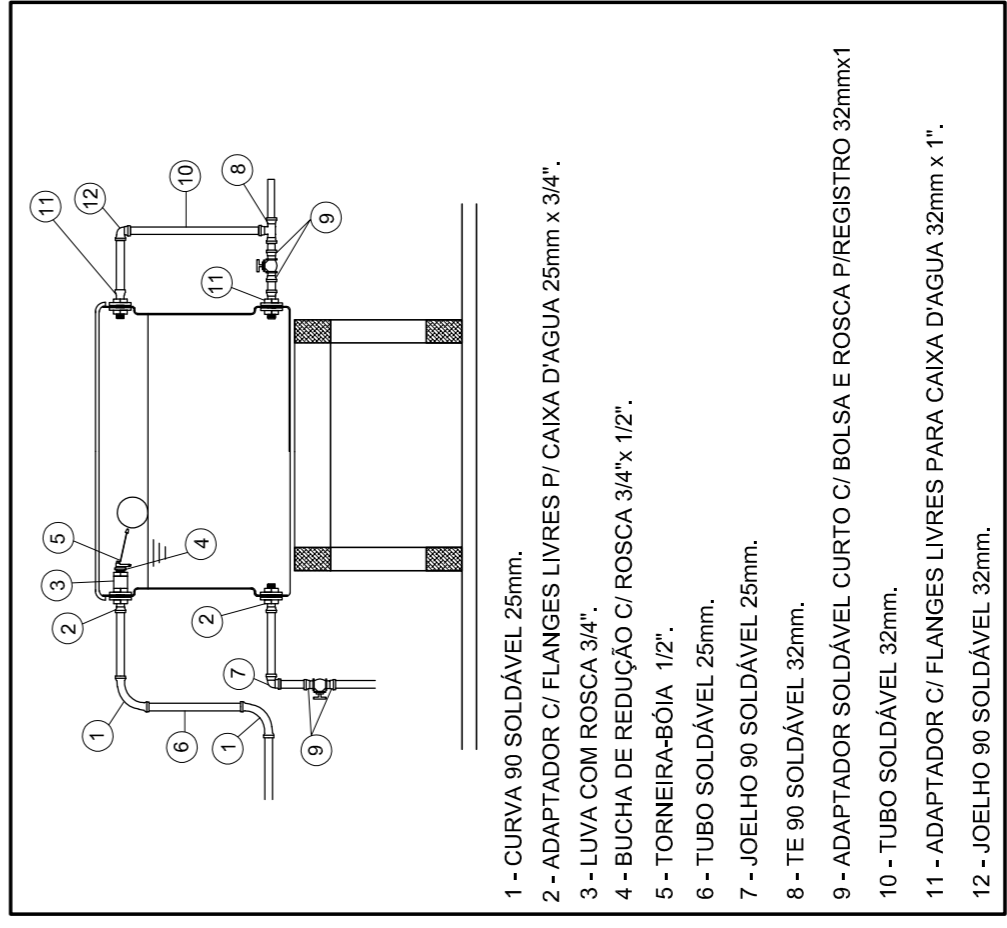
11
12
10
8
9
11
5
4
3
2
2
7
1
6
1
9

1 - CURVA 90 SOLDÁVEL 25mm.
2 - ADAPTADOR C/ FLANGES LIVRES P/ CAIXA D'AGUA 25mm x 3/4".
3 - LUVA COM ROSCA 3/4".
4 - BUCHA DE REDUÇÃO C/ ROSCA 3/4"x 1/2".
5 - TORNEIRA-BÓIA 1/2".
6 - TUBO SOLDÁVEL 25mm.
7 - JOELHO 90 SOLDÁVEL 25mm.
8 - TE 90 SOLDÁVEL 32mm.
9 - ADAPTADOR SOLDÁVEL CURTO C/ BOLSA E ROSCA P/REGISTRO 32mmx1
10 - TUBO SOLDÁVEL 32mm.
11 - ADAPTADOR C/ FLANGES LIVRES PARA CAIXA D'AGUA 32mm x 1".
12 - JOELHO 90 SOLDÁVEL 32mm.